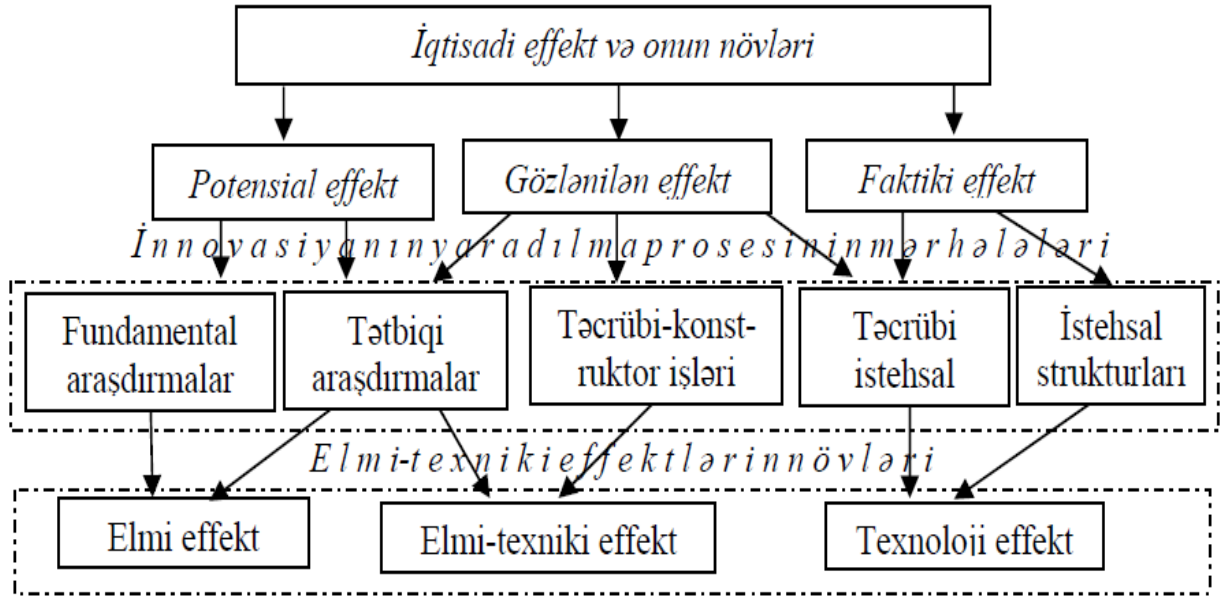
İqtisadi effekt və onun növləri

Potensial effekt

Gözlənilən effekt

Faktiki effekt

İ n n o v a s i y a n ı n y a r a d ı l m a p r o s e s i n i n m ə r h ə l ə l ə r i

Fundamental araşdırmalar

Tətbiqi araşdırmalar

Təcrübi-konstruktor işləri

Təcrübi istehsal

İstehsal strukturları

E l m i - t e x n i k i e f f e k t l ə r i n n ö v l ə r i

Elmi effekt

Elmi-texniki effekt

Texnoloji effekt